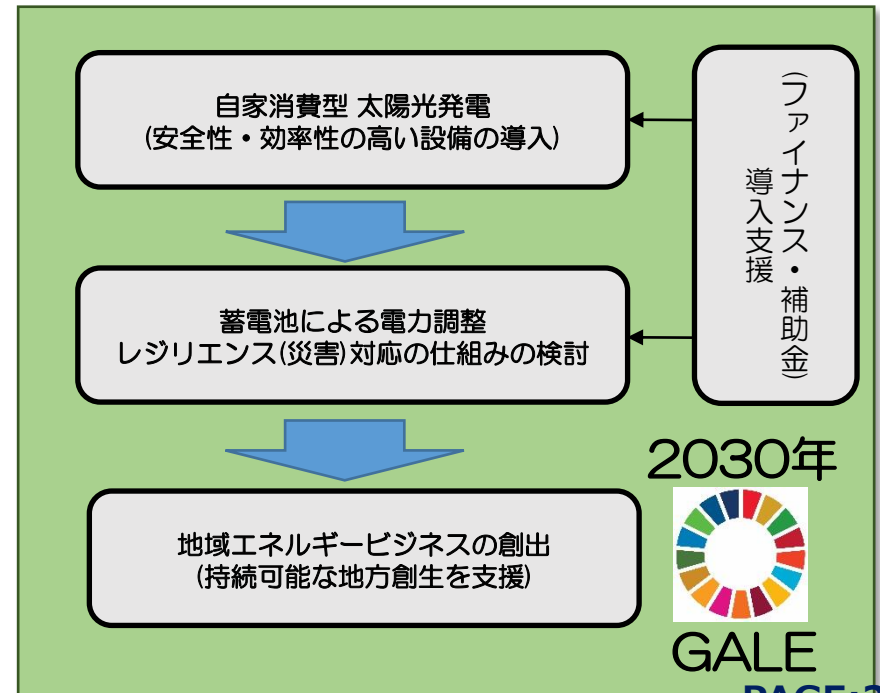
自家消費型 太陽光発電
(安全性・効率性の高い設備の導入)

蓄電池による電力調整
レジリエンス(災害)対応の仕組みの検討

地域エネルギービジネスの創出
(持続可能な地方創生を支援)

(ファイナンス・補助金)
導入支援

2030年

GALE

PAGE:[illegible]